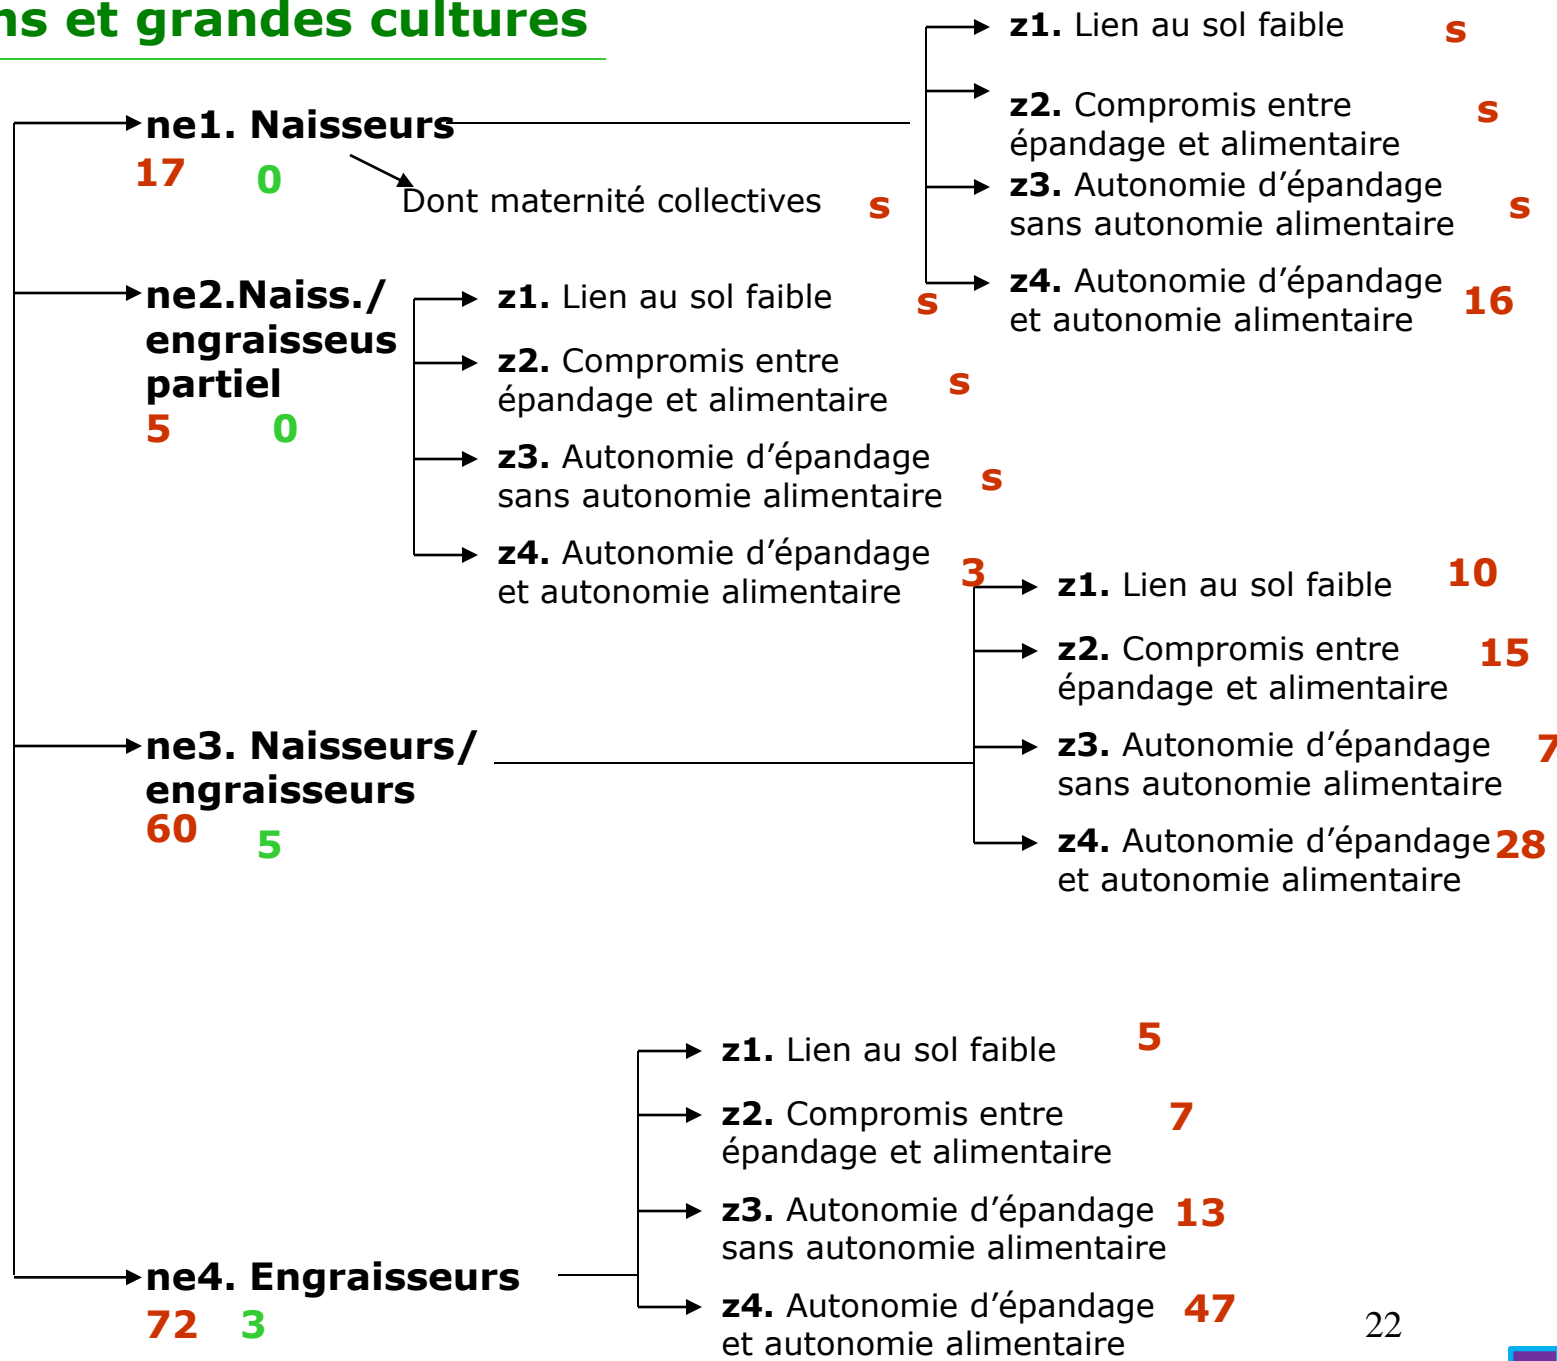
ns et grandes cultures

ne1. Naisseurs
17 0
Dont maternité collectives s

z1. Lien au sol faible s
z2. Compromis entre épandage et alimentaire s
z3. Autonomie d'épandage sans autonomie alimentaire s
z4. Autonomie d'épandage et autonomie alimentaire 16

ne2.Naiss./ engraisseus partiel
5 0

z1. Lien au sol faible s
z2. Compromis entre épandage et alimentaire s
z3. Autonomie d'épandage sans autonomie alimentaire s
z4. Autonomie d'épandage et autonomie alimentaire 3

ne3. Naisseurs/ engraisseurs
60 5

z1. Lien au sol faible 10
z2. Compromis entre épandage et alimentaire 15
z3. Autonomie d'épandage sans autonomie alimentaire 7
z4. Autonomie d'épandage et autonomie alimentaire 28

ne4. Engraisseurs
72 3

z1. Lien au sol faible 5
z2. Compromis entre épandage et alimentaire 7
z3. Autonomie d'épandage sans autonomie alimentaire 13
z4. Autonomie d'épandage et autonomie alimentaire 47

22